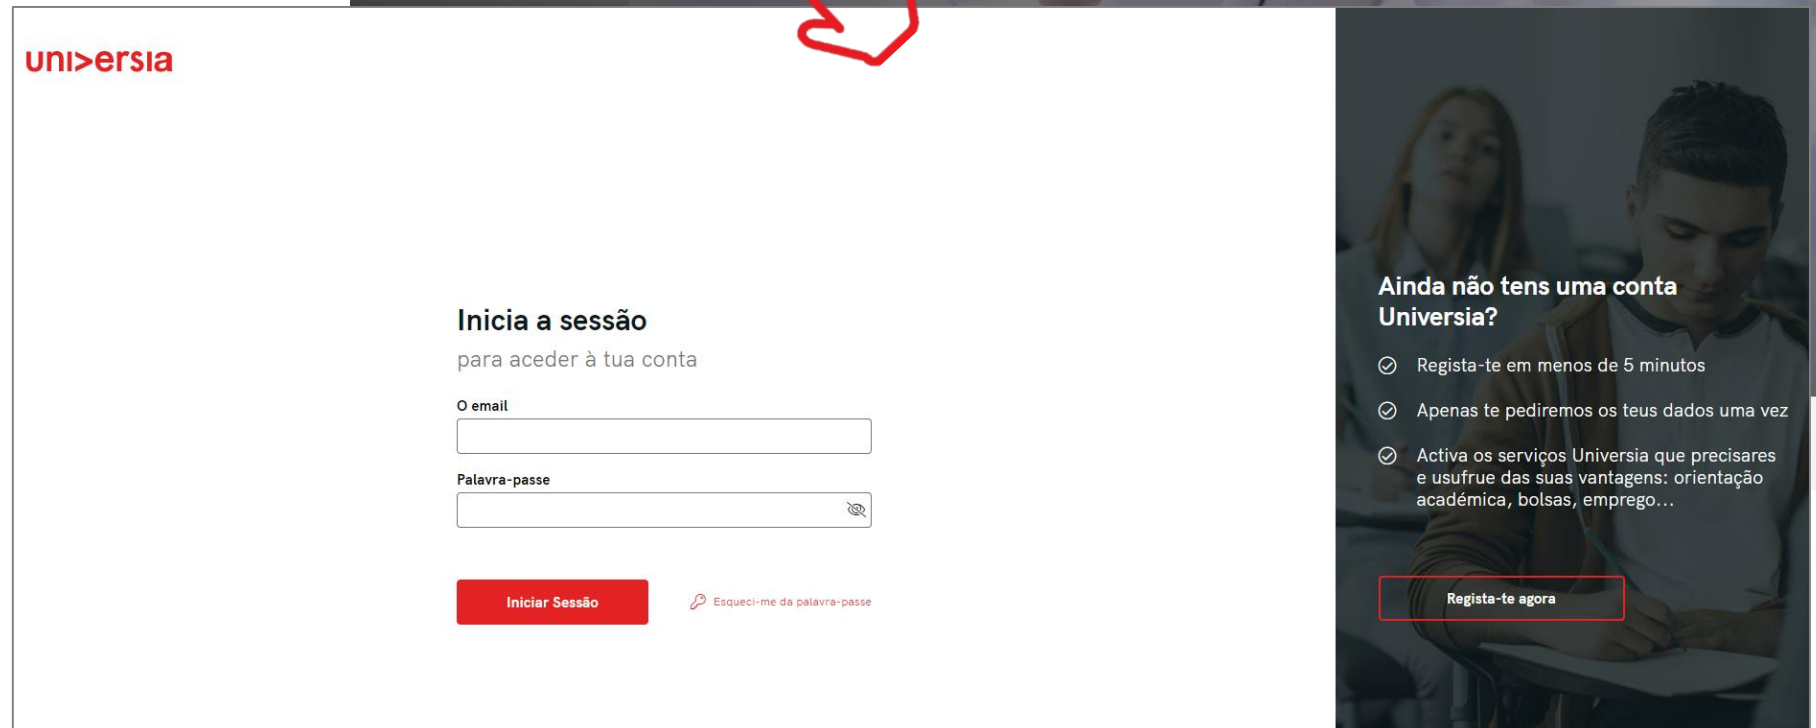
uni>ersia

Inicia a sessão
para aceder à tua conta

O email

Palavra-passe

Iniciar Sessão

Esqueci-me da palavra-passe

Ainda não tens uma conta Universia?

Regista-te em menos de 5 minutos

Apenas te pediremos os teus dados uma vez

Activa os serviços Universia que precisares e usufrue das suas vantagens: orientação académica, bolsas, emprego…

Regista-te agora